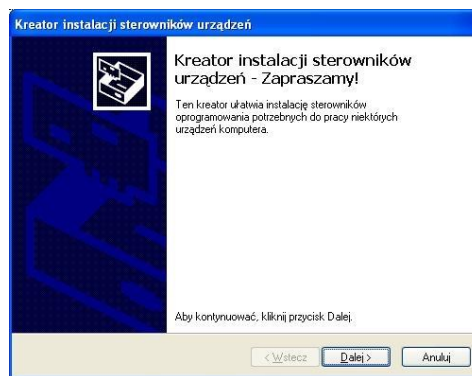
Kreator instalacji sterowników urządzeń

Kreator instalacji sterowników urządzeń - Zapraszamy!

Ten kreator ułatwia instalację sterowników oprogramowania potrzebnych do pracy niektórych urządzeń komputera.

Aby kontynuować, kliknij przycisk Dalej.

< Wstecz
Dalej >
Anuluj